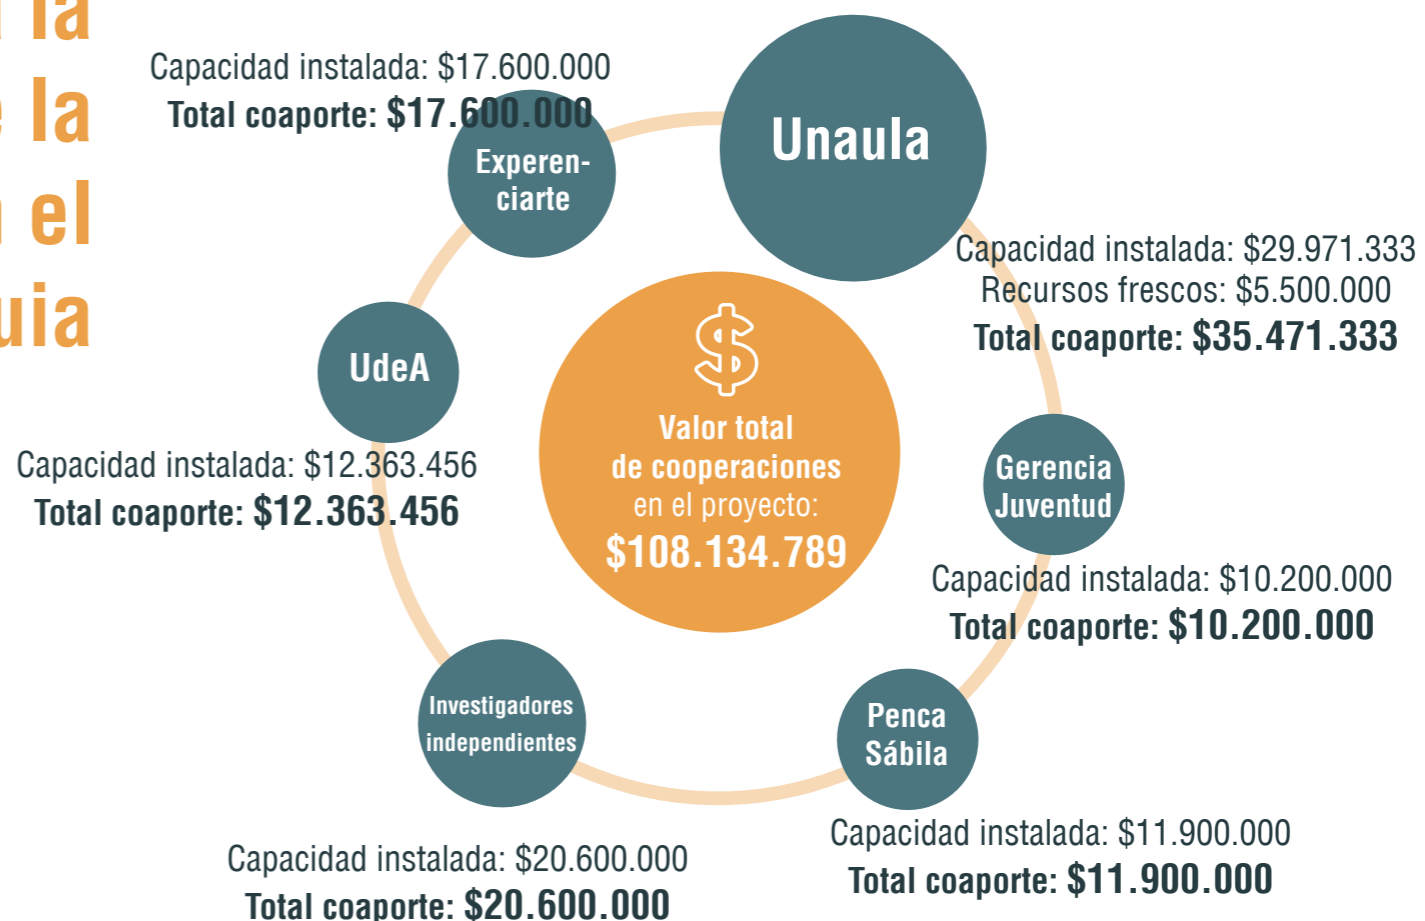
la
la
el
uia

Capacidad instalada: $17.600.000
Total coaporte: $17.600.000

Experenciarte

Unaula

Capacidad instalada: $29.971.333
Recursos frescos: $5.500.000
Total coaporte: $35.471.333

UdeA

Capacidad instalada: $12.363.456
Total coaporte: $12.363.456

$
Valor total de cooperaciones en el proyecto:
$108.134.789

Gerencia Juventud

Capacidad instalada: $10.200.000
Total coaporte: $10.200.000

Investigadores independientes

Penca Sábila

Capacidad instalada: $20.600.000
Total coaporte: $20.600.000

Capacidad instalada: $11.900.000
Total coaporte: $11.900.000